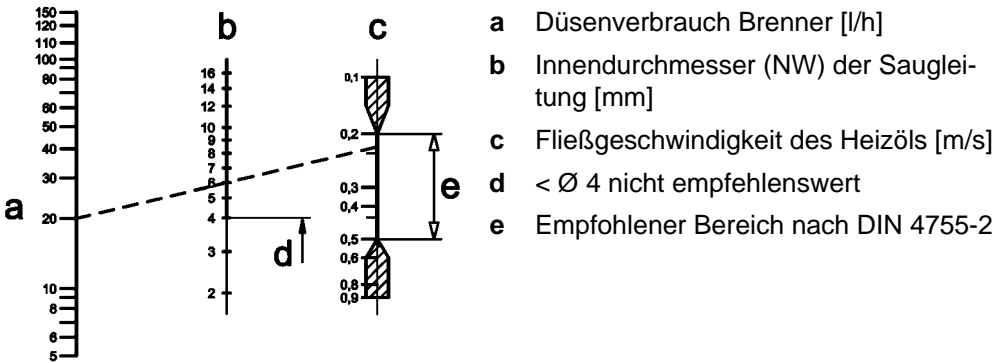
150
120
110
100
90
80
60
50
40
30
20
10
8
6
5

a

b

16
14
12
10
9
8
7
6
5
4
3
2

c

0,1
0,2
0,3
0,4
0,5
0,6
0,8
0,9

e

d

**a** Düsenverbrauch Brenner [l/h]

**b** Innendurchmesser (NW) der Saugleitung [mm]

**c** Fließgeschwindigkeit des Heizöls [m/s]

**d** < Ø 4 nicht empfehlenswert

**e** Empfohlener Bereich nach DIN 4755-2